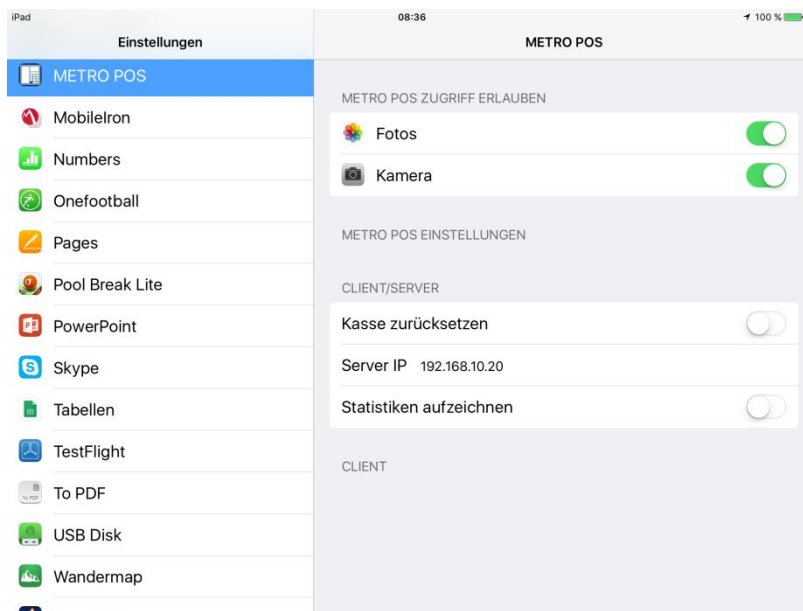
iPad

08:36

100 %

Einstellungen

METRO POS

MobileIron

Numbers

Onefootball

Pages

Pool Break Lite

PowerPoint

Skype

Tabellen

TestFlight

To PDF

USB Disk

Wandermap

METRO POS

METRO POS ZUGRIFF ERLAUBEN

Fotos

Kamera

METRO POS EINSTELLUNGEN

CLIENT/SERVER

Kasse zurücksetzen

Server IP 192.168.10.20

Statistiken aufzeichnen

CLIENT